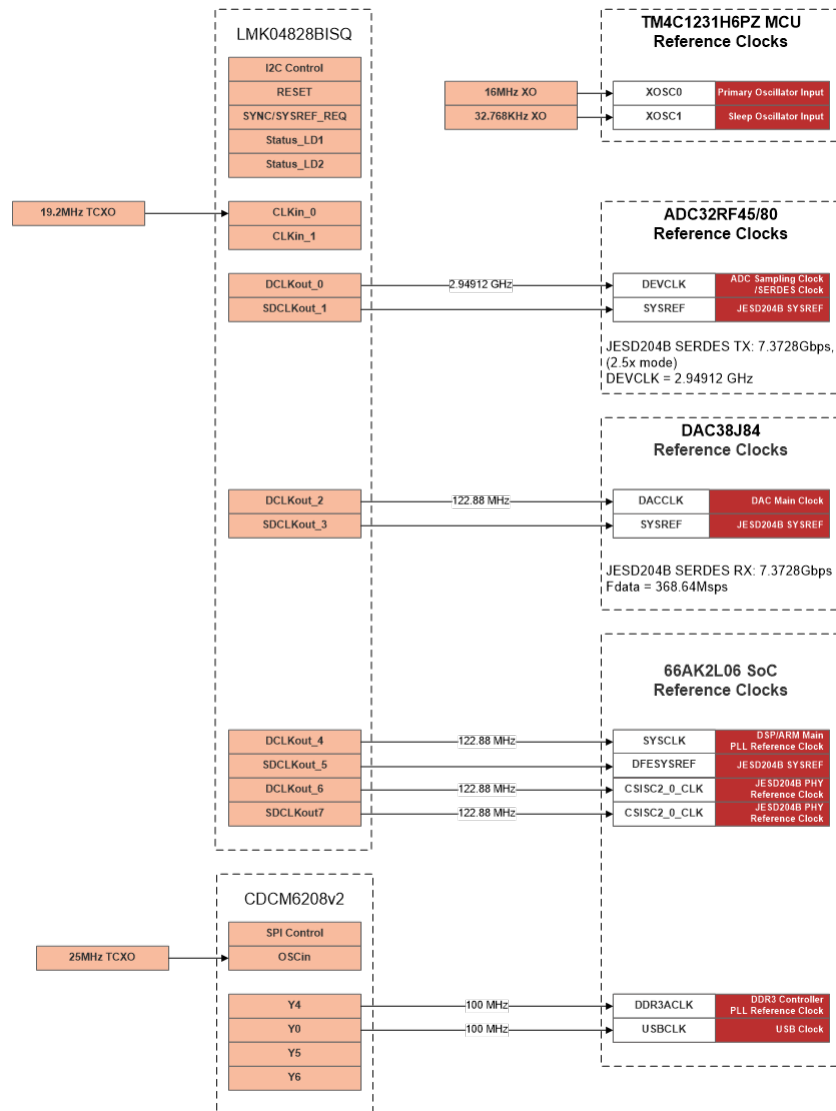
LMK04828BISQ

I2C Control
RESET
SYNC/SYSREF_REQ
Status_LD1
Status_LD2

19.2MHz TCXO

CLKin_0
CLKin_1

DCLKout_0
SDCLKout_1

2.94912 GHz

DCLKout_2
SDCLKout_3

122.88 MHz

DCLKout_4
SDCLKout_5
DCLKout_6
SDCLKout7

122.88 MHz
122.88 MHz
122.88 MHz

TM4C1231H6PZ MCU
Reference Clocks

16MHz XO
32.768KHz XO

XOSC0
Primary Oscillator Input
XOSC1
Sleep Oscillator Input

ADC32RF45/80
Reference Clocks

DEVCLK
ADC Sampling Clock /SERDES Clock
SYSREF
JESD204B SYSREF

JESD204B SERDES TX: 7.3728Gbps, (2.5x mode)
DEVCLK = 2.94912 GHz

DAC38J84
Reference Clocks

DACCLK
DAC Main Clock
SYSREF
JESD204B SYSREF

JESD204B SERDES RX: 7.3728Gbps
Fdata = 368.64Msps

66AK2L06 SoC
Reference Clocks

SYSCLK
DSP/ARM Main PLL Reference Clock
DFESYSREF
JESD204B SYSREF
CSISC2_0_CLK
JESD204B PHY Reference Clock
CSISC2_0_CLK
JESD204B PHY Reference Clock

CDCM6208v2

SPI Control
OSCin

25MHz TCXO

Y4
Y0
Y5
Y6

100 MHz
100 MHz

DDR3ACLK
DDR3 Controller PLL Reference Clock
USBCLK
USB Clock